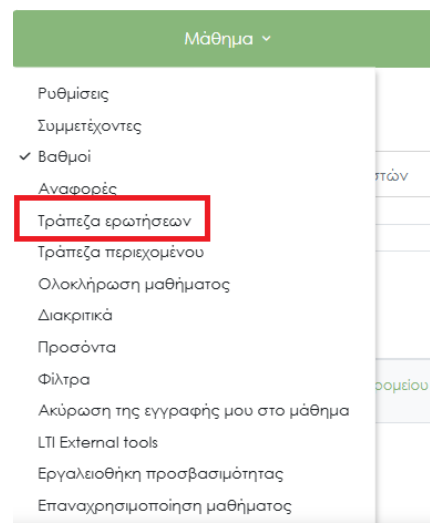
Μάθημα ˅

Ρυθμίσεις
Συμμετέχοντες
✓ Βαθμοί
Αναφορές
Τράπεζα ερωτήσεων
Τράπεζα περιεχομένου
Ολοκλήρωση μαθήματος
Διακριτικά
Προσόντα
Φίλτρα
Ακύρωση της εγγραφής μου στο μάθημα
LTI External tools
Εργαλειοθήκη προσβασιμότητας
Επαναχρησιμοποίηση μαθήματος

στών
ομείου